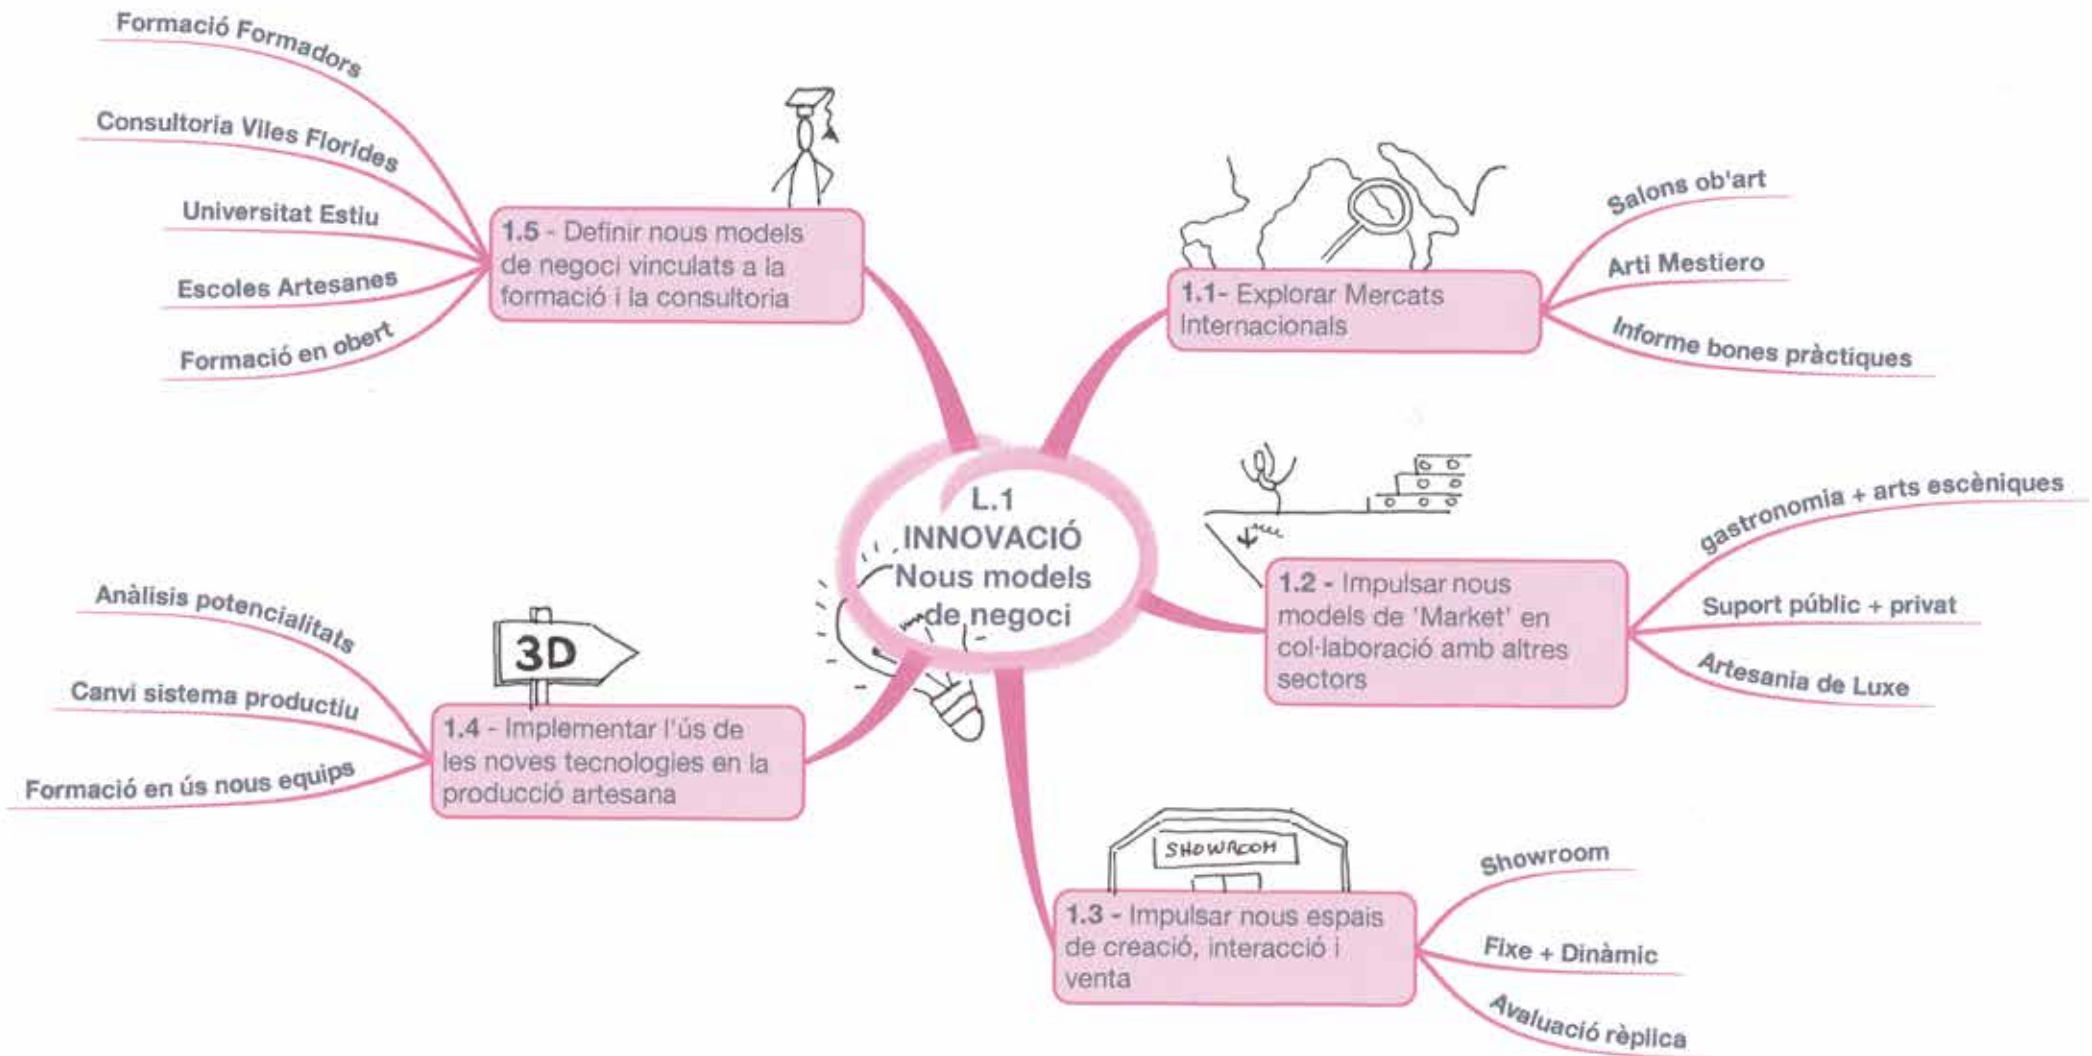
L.1
INNOVACIÓ
Nous models de negoci

1.1- Explorar Mercats Internacionals
Salons ob'art
Arti Mestiero
Informe bones pràctiques

1.2 - Impulsar nous models de 'Market' en col·laboració amb altres sectors
gastronomia + arts escèniques
Suport públic + privat
Artesania de Luxe

1.3 - Impulsar nous espais de creació, interacció i venta
SHOWROOM
Showroom
Fixe + Dinàmic
Avaluació rèplica

1.4 - Implementar l'ús de les noves tecnologies en la producció artesana
3D
Anàlisis potencialitats
Canvi sistema productiu
Formació en ús nous equips

1.5 - Definir nous models de negoci vinculats a la formació i la consultoria
Formació Formadors
Consultoria Viles Florides
Universitat Estiu
Escoles Artesanes
Formació en obert